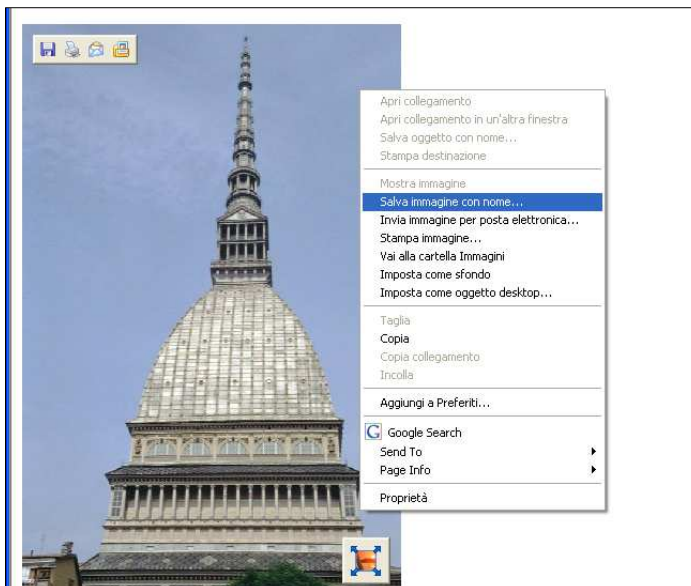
Apri collegamento
Apri collegamento in un'altra finestra
Salva oggetto con nome...
Stampa destinazione

Mostra immagine
Salva immagine con nome...
Invia immagine per posta elettronica...
Stampa immagine...
Vai alla cartella Immagini
Imposta come sfondo
Imposta come oggetto desktop...

Taglia
Copia
Copia collegamento
Incolla

Aggiungi a Preferiti...

Google Search
Send To
Page Info

Proprietà